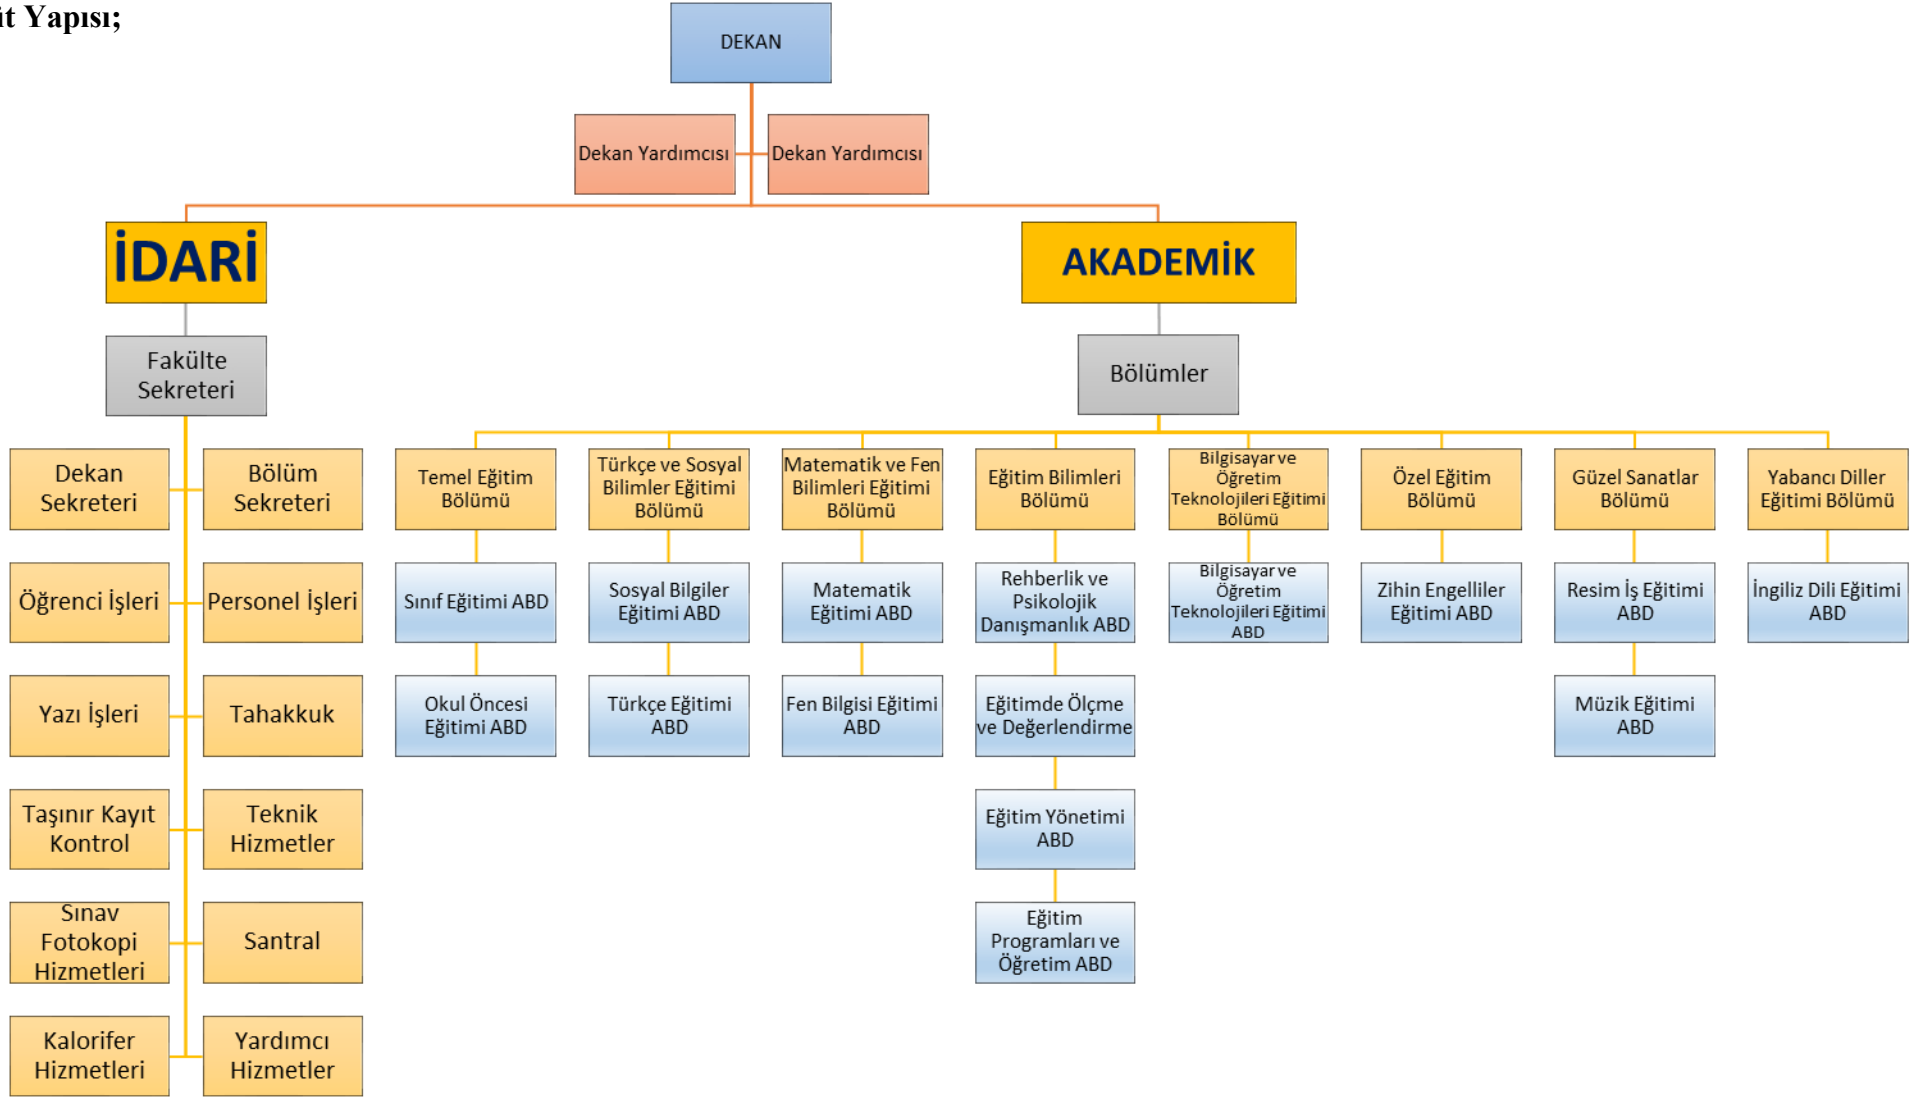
it Yapısı;

DEKAN

Dekan Yardımcısı

Dekan Yardımcısı

İDARİ

AKADEMİK

Fakülte Sekreteri

Bölümler

Dekan Sekreteri

Bölüm Sekreteri

Öğrenci İşleri

Personel İşleri

Yazı İşleri

Tahakkuk

Taşınır Kayıt Kontrol

Teknik Hizmetler

Sınav Fotokopi Hizmetleri

Santral

Kalorifer Hizmetleri

Yardımcı Hizmetler

Temel Eğitim Bölümü

Sınıf Eğitimi ABD

Okul Öncesi Eğitimi ABD

Türkçe ve Sosyal Bilimler Eğitimi Bölümü

Sosyal Bilgiler Eğitimi ABD

Türkçe Eğitimi ABD

Matematik ve Fen Bilimleri Eğitimi Bölümü

Matematik Eğitimi ABD

Fen Bilgisi Eğitimi ABD

Eğitim Bilimleri Bölümü

Rehberlik ve Psikolojik Danışmanlık ABD

Eğitimde Ölçme ve Değerlendirme

Eğitim Yönetimi ABD

Eğitim Programları ve Öğretim ABD

Bilgisayar ve Öğretim Teknolojileri Eğitimi Bölümü

Bilgisayar ve Öğretim Teknolojileri Eğitimi ABD

Özel Eğitim Bölümü

Zihin Engelliler Eğitimi ABD

Güzel Sanatlar Bölümü

Resim İş Eğitimi ABD

Müzik Eğitimi ABD

Yabancı Diller Eğitimi Bölümü

İngiliz Dili Eğitimi ABD